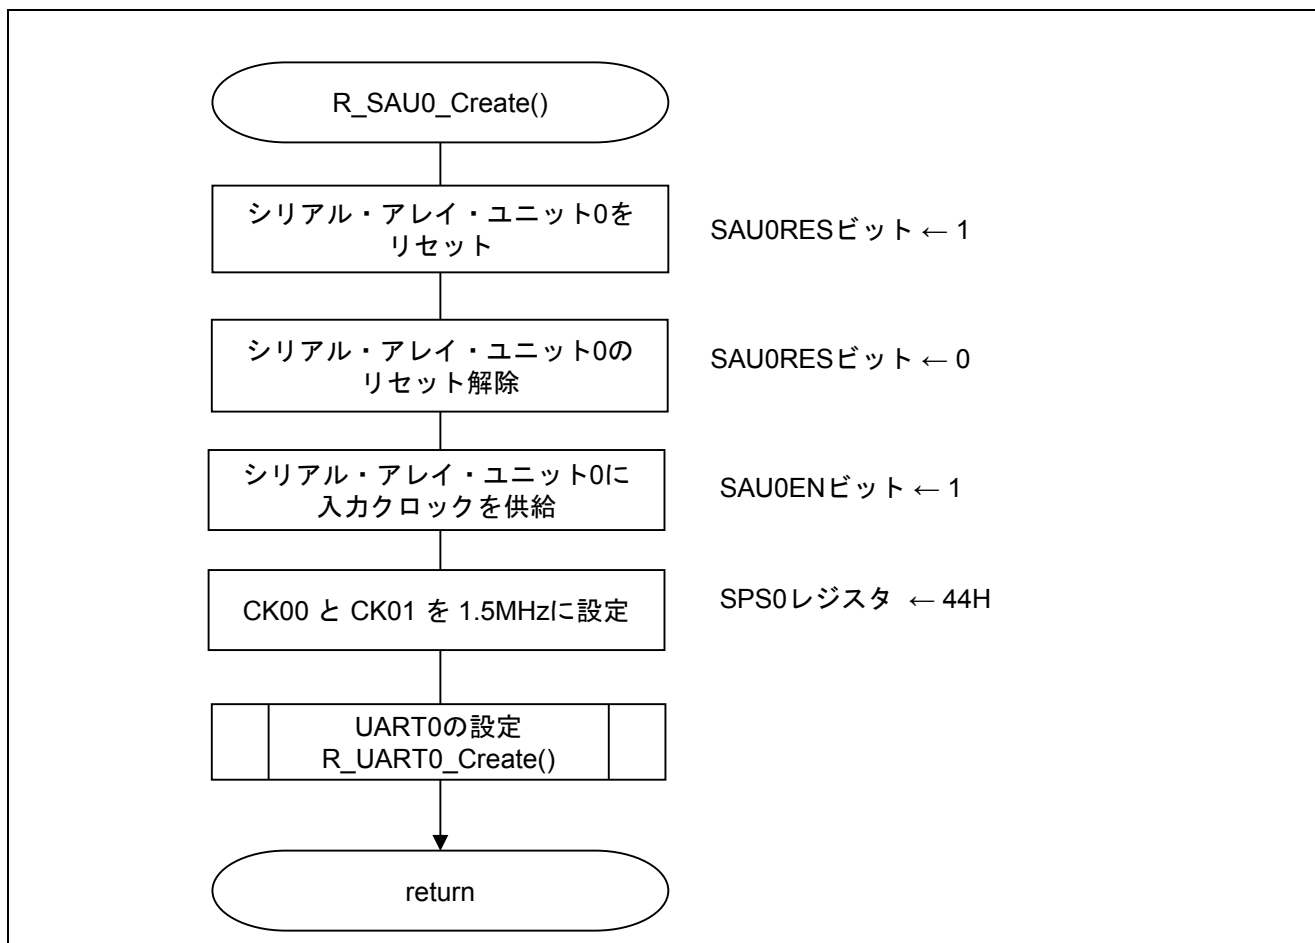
R_SAU0_Create()

シリアル・アレイ・ユニット0をリセット

SAU0RESビット ← 1

シリアル・アレイ・ユニット0のリセット解除

SAU0RESビット ← 0

シリアル・アレイ・ユニット0に入力クロックを供給

SAU0ENビット ← 1

CK00 と CK01 を 1.5MHzに設定

SPS0レジスタ ← 44H

UART0の設定
R_UART0_Create()

return